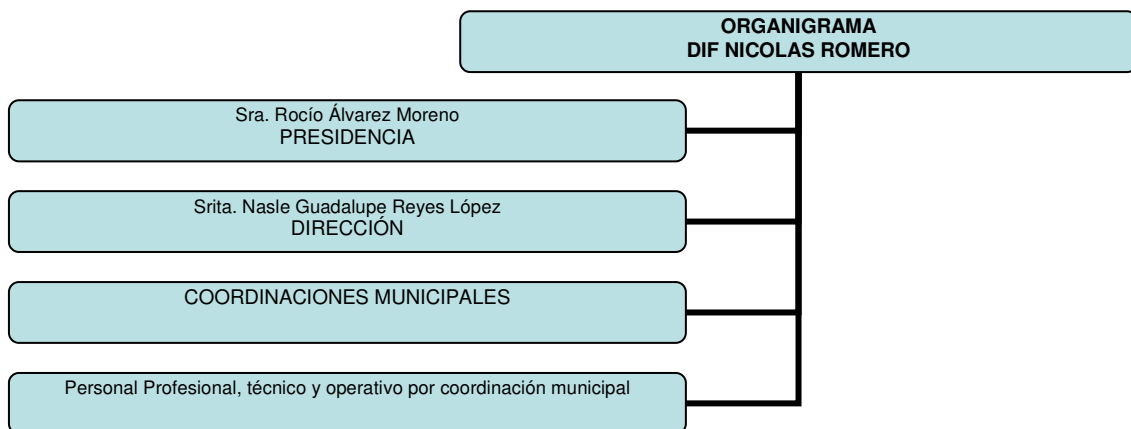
ORGANIGRAMA
DIF NICOLAS ROMERO

Sra. Rocío Álvarez Moreno
PRESIDENCIA

Srita. Nasle Guadalupe Reyes López
DIRECCIÓN

COORDINACIONES MUNICIPALES

Personal Profesional, técnico y operativo por coordinación municipal